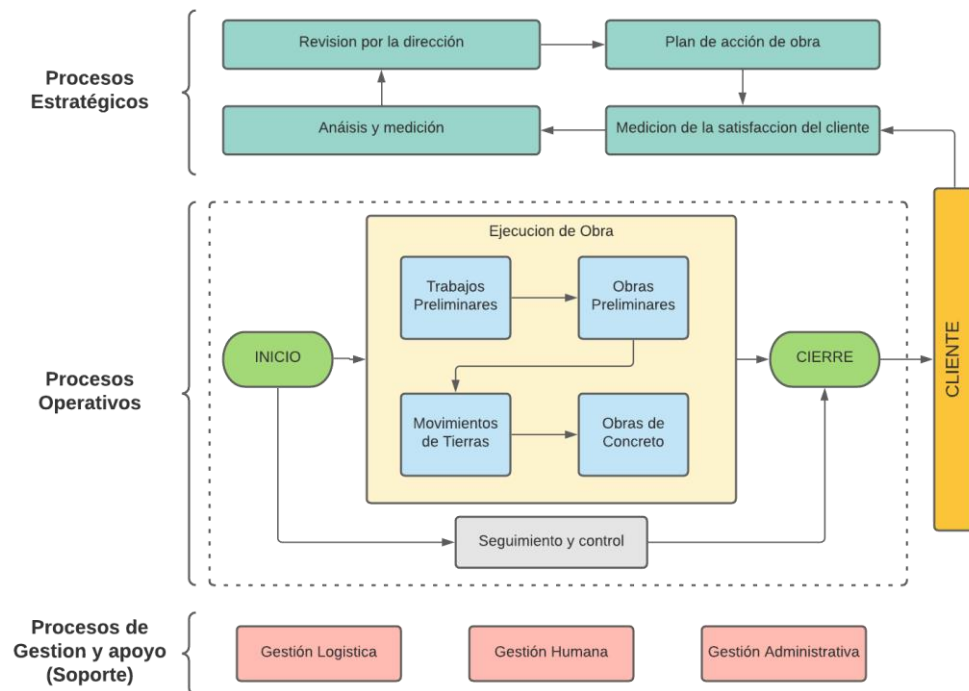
Procesos Estratégicos

Revision por la dirección

Plan de acción de obra

Anáisis y medición

Medicion de la satisfaccion del cliente

Procesos Operativos

Ejecucion de Obra

Trabajos Preliminares

Obras Preliminares

INICIO

CIERRE

CLIENTE

Movimientos de Tierras

Obras de Concreto

Seguimiento y control

Procesos de Gestion y apoyo (Soporte)

Gestión Logistica

Gestión Humana

Gestión Administrativa